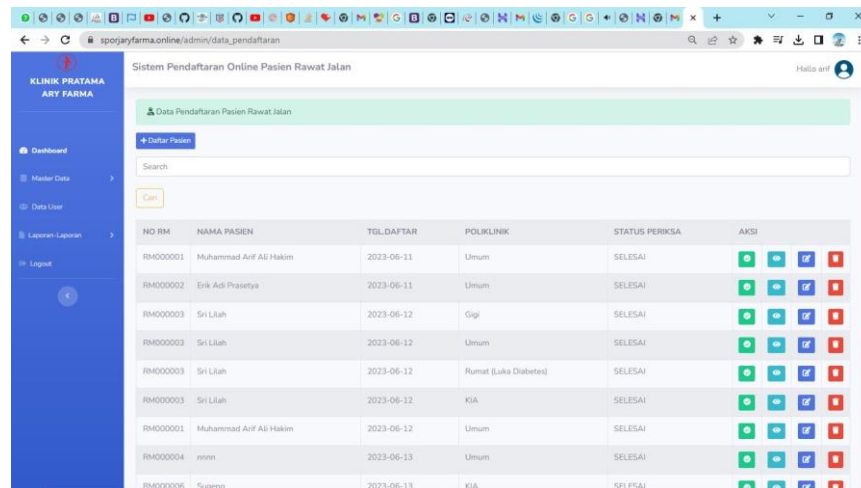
sporjaryfarma.online/admin/data_pendaftaran

KLINIK PRATAMA ARY FARMA

Dashboard
Master Data
Data User
Laporan-Laporan
Logout

Sistem Pendaftaran Online Pasien Rawat Jalan

Hallo arif

Data Pendaftaran Pasien Rawat Jalan

+ Daftar Pasien

Search

Cari

| NO RM | NAMA PASIEN | TGL.DAFTAR | POLIKLINIK | STATUS PERIKSA | AKSI |
|---|---|---|---|---|---|
| RM000001 | Muhammad Arif Ali Hakim | 2023-06-11 | Umum | SELESAI | |
| RM000002 | Erik Adi Prasetya | 2023-06-11 | Umum | SELESAI | |
| RM000003 | Sri Lilah | 2023-06-12 | Gigi | SELESAI | |
| RM000003 | Sri Lilah | 2023-06-12 | Umum | SELESAI | |
| RM000003 | Sri Lilah | 2023-06-12 | Rumat (Luka Diabetes) | SELESAI | |
| RM000003 | Sri Lilah | 2023-06-12 | KIA | SELESAI | |
| RM000001 | Muhammad Arif Ali Hakim | 2023-06-12 | Umum | SELESAI | |
| RM000004 | nnnn | 2023-06-13 | Umum | SELESAI | |
| RM000006 | Sugeng | 2023-06-13 | KIA | SELESAI | |